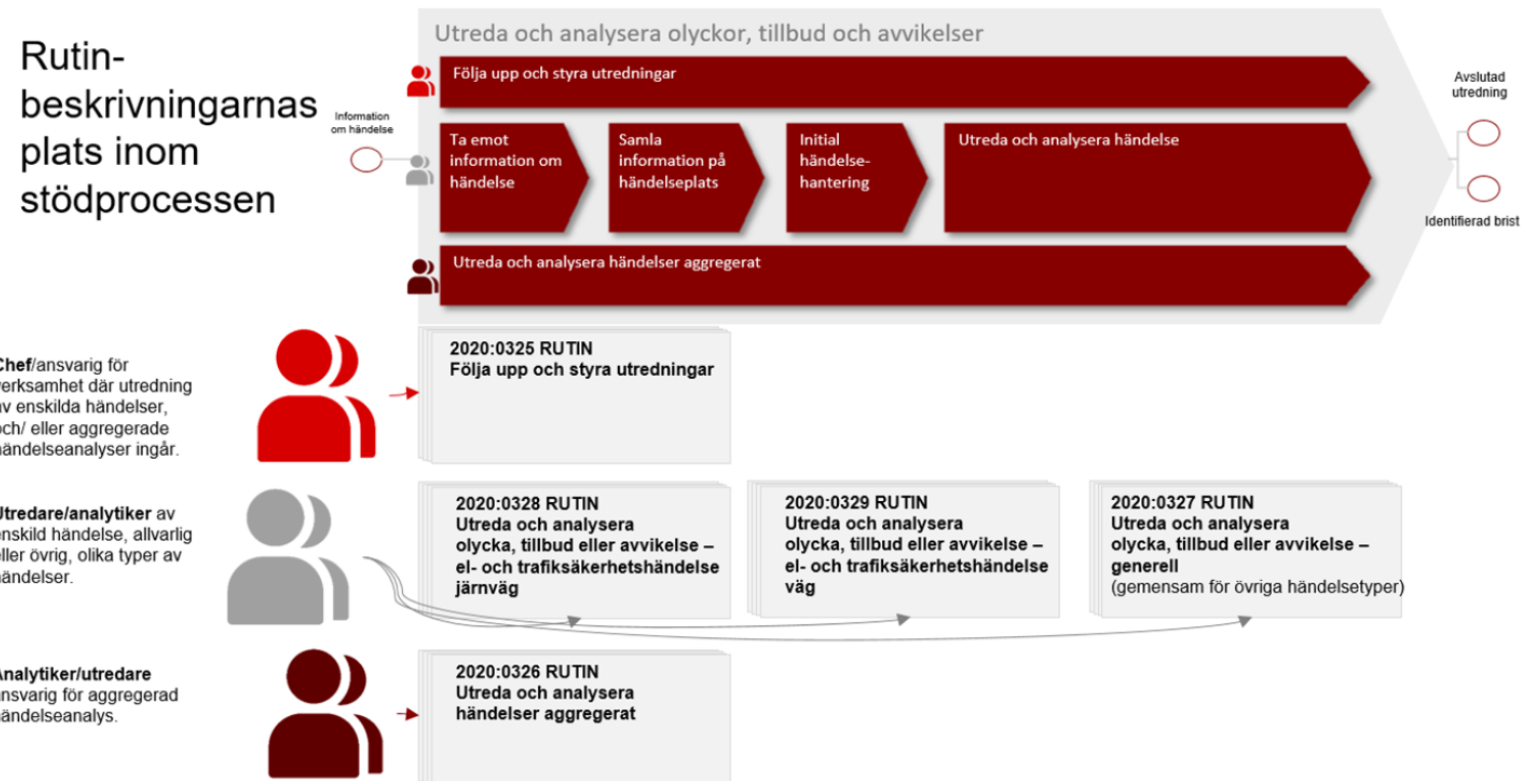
Rutinbeskrivningarnas plats inom stödprocessen

Utreda och analysera olyckor, tillbud och avvikelser

Följa upp och styra utredningar

Information om händelse

Ta emot information om händelse

Samla information på händelseplats

Initial händelsehantering

Utreda och analysera händelse

Avslutad utredning

Identifierad brist

Utreda och analysera händelser aggregerat

Chef/ansvarig för verksamhet där utredning av enskilda händelser, och/ eller aggregerade händelseanalyser ingår.

2020:0325 RUTIN
Följa upp och styra utredningar

Utredare/analytiker av enskild händelse, allvarlig eller övrig, olika typer av händelser.

2020:0328 RUTIN
Utreda och analysera olycka, tillbud eller avvikelse – el- och trafiksäkerhetshändelse järnväg

2020:0329 RUTIN
Utreda och analysera olycka, tillbud eller avvikelse – el- och trafiksäkerhetshändelse väg

2020:0327 RUTIN
Utreda och analysera olycka, tillbud eller avvikelse – generell
(gemensam för övriga händelsetyper)

Analytiker/utredare ansvarig för aggregerad händelseanalys.

2020:0326 RUTIN
Utreda och analysera händelser aggregerat